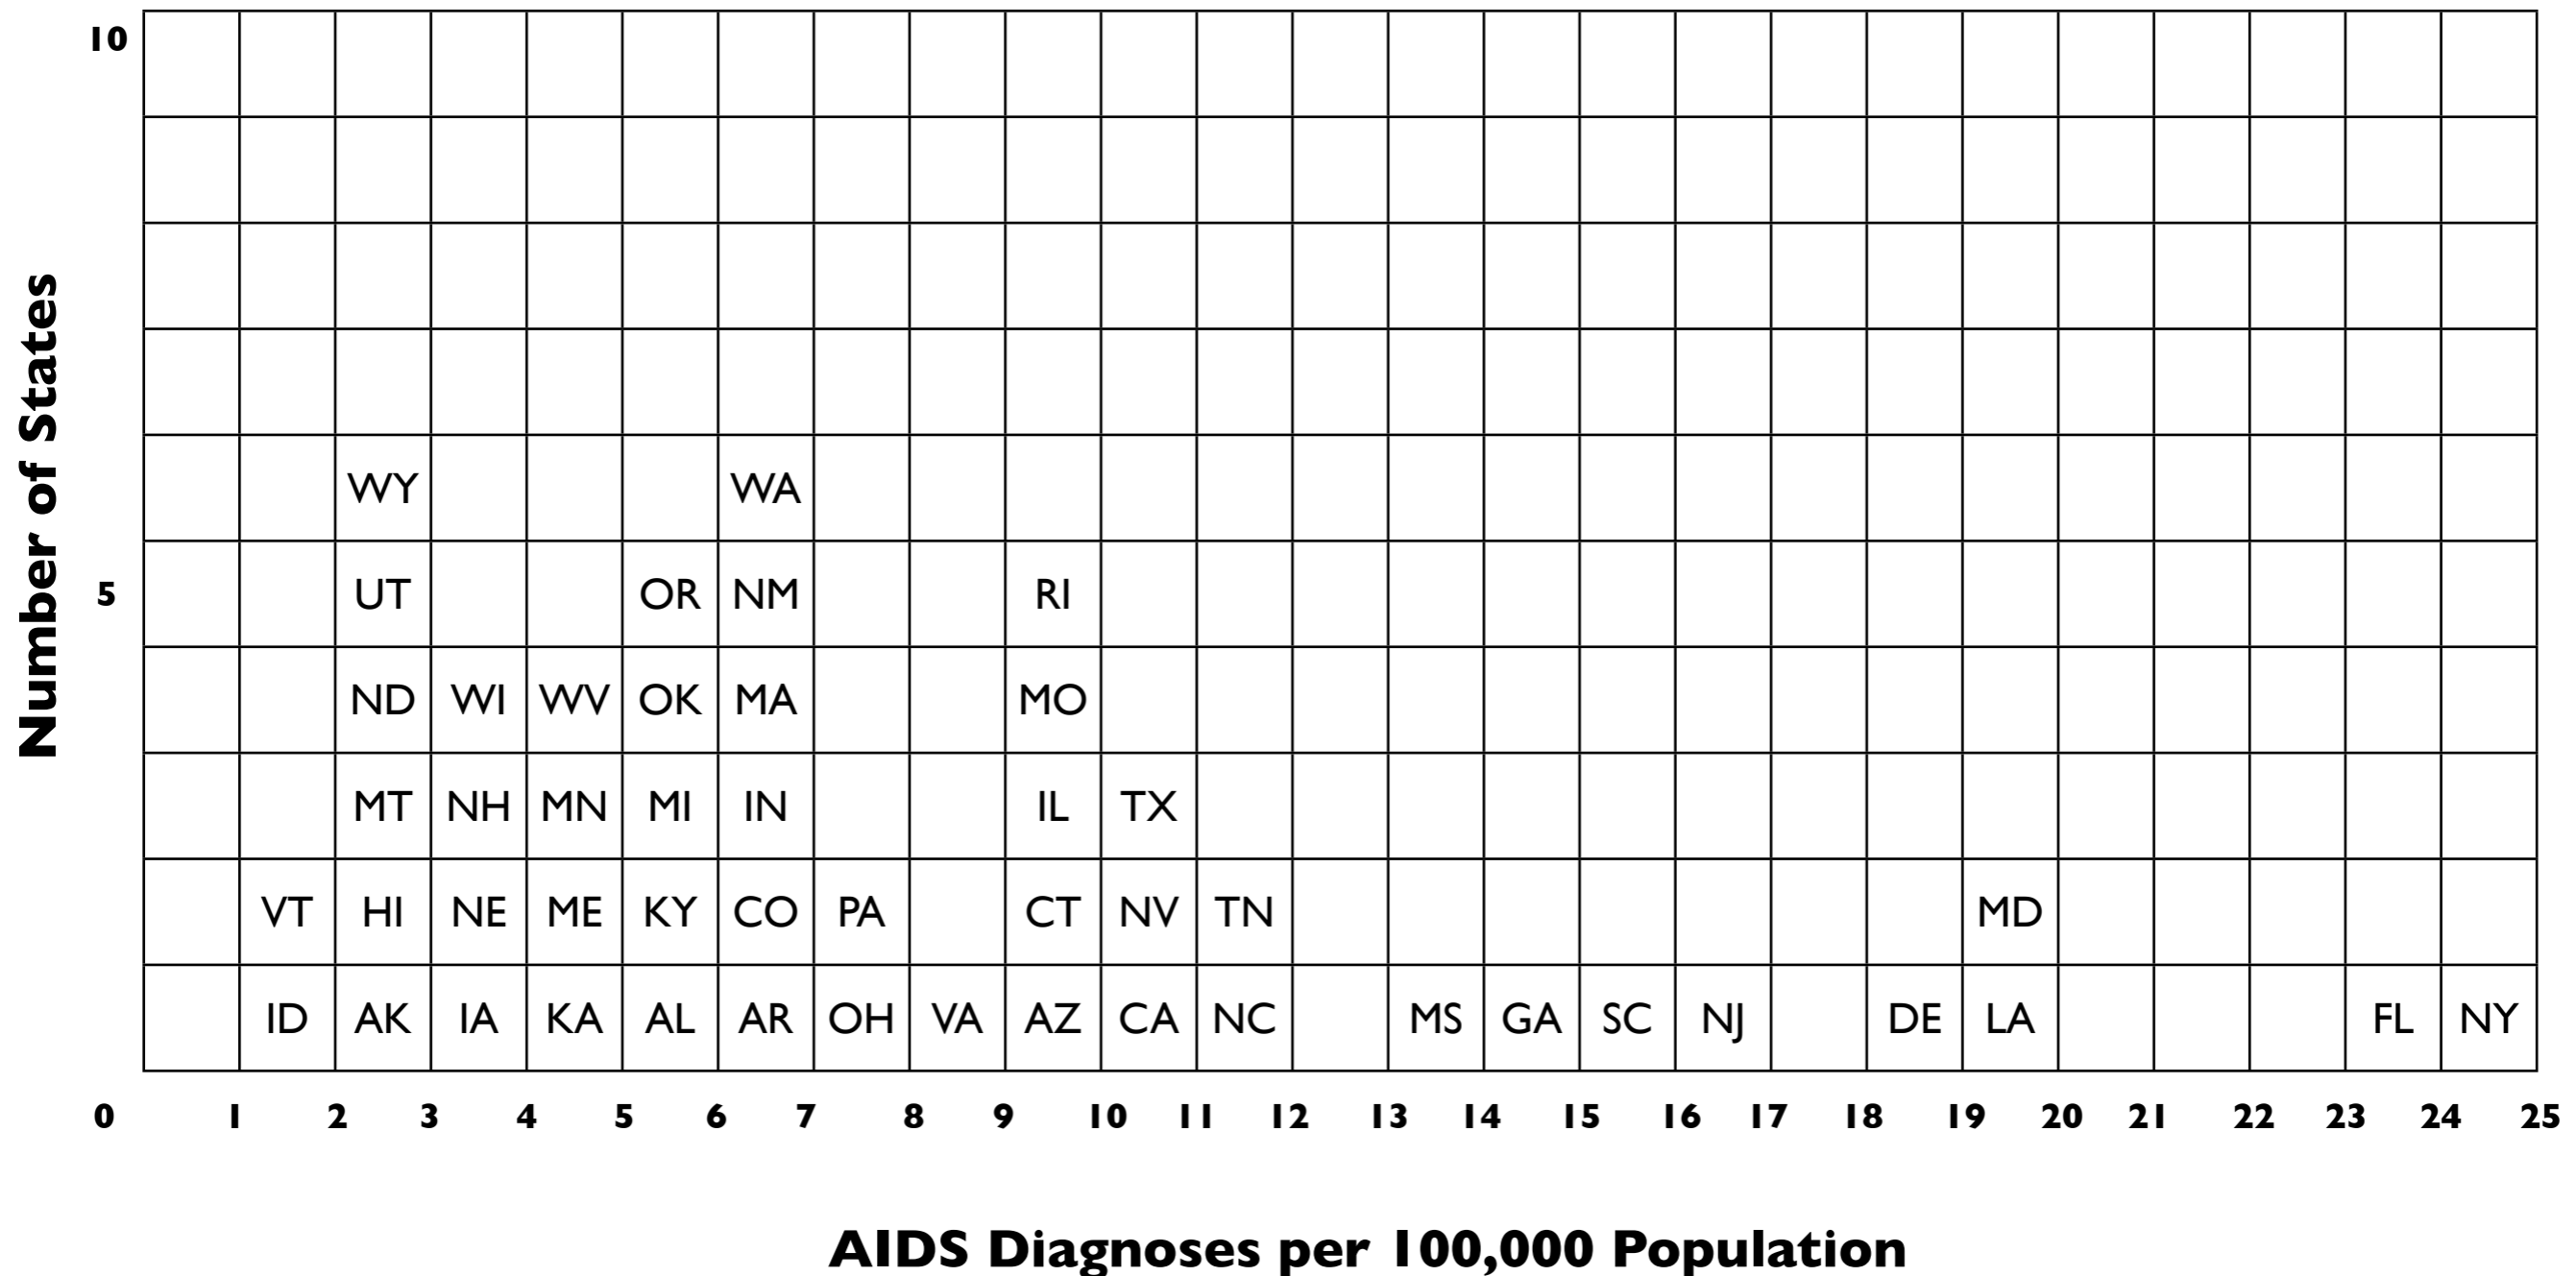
Number of States

10

5

| | | | | | | | | | | | | | | | | | | | | | | | | |
|---|---|---|---|---|---|---|---|---|---|---|---|---|---|---|---|---|---|---|---|---|---|---|---|---|
| | | | | | | | | | | | | | | | | | | | | | | | | |
| | | | | | | | | | | | | | | | | | | | | | | | | |
| | | | | | | | | | | | | | | | | | | | | | | | | |
| | | | | | | | | | | | | | | | | | | | | | | | | |
| | | WY | | | | WA | | | | | | | | | | | | | | | | | | |
| | | UT | | | OR | NM | | | RI | | | | | | | | | | | | | | | |
| | | ND | WI | WV | OK | MA | | | MO | | | | | | | | | | | | | | | |
| | | MT | NH | MN | MI | IN | | | IL | TX | | | | | | | | | | | | | | |
| | VT | HI | NE | ME | KY | CO | PA | | CT | NV | TN | | | | | | | | MD | | | | | |
| | ID | AK | IA | KA | AL | AR | OH | VA | AZ | CA | NC | | MS | GA | SC | NJ | | DE | LA | | | | FL | NY |

0 1 2 3 4 5 6 7 8 9 10 11 12 13 14 15 16 17 18 19 20 21 22 23 24 25

AIDS Diagnoses per 100,000 Population